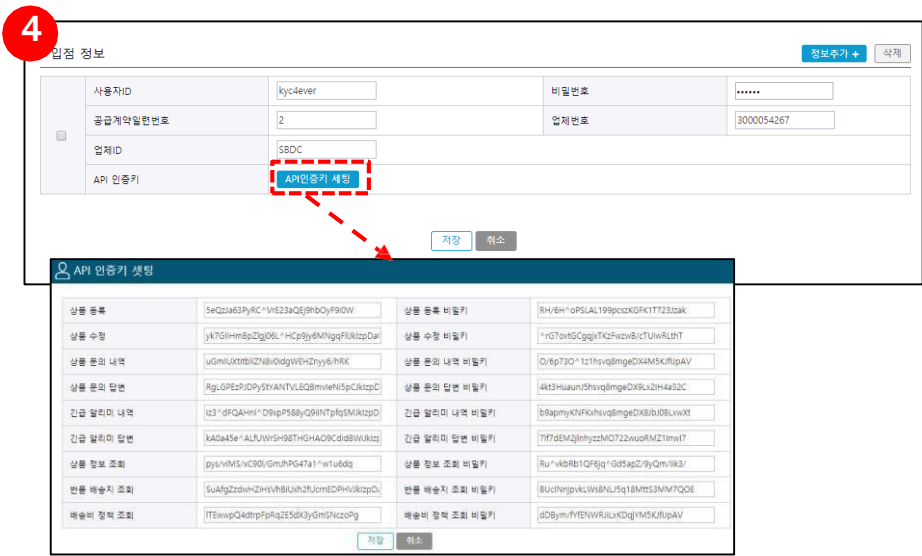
4

입점 정보

정보추가 +
삭제

| | | | | |
|---|---|---|---|---|
| | 사용자ID | kyc4ever | 비밀번호 | •••••• |
| | 공급계약일련번호 | 2 | 업체번호 | 3000054267 |
| | 업체ID | SBDC | | |
| | API 인증키 | API인증키 세팅 | | |

저장
취소

API 인증키 셋팅

| | | | |
|---|---|---|---|
| 상품 등록 | 5eQzJa63PyRC^VrE23aQEj9hbOyF9I0W | 상품 등록 비밀키 | RH/6H^oPSLAL199pcszKGFK1T723/zak |
| 상품 수정 | yk7GliHmBpZlgJ06L^HCp9jy6MNgqFlUklzpDa | 상품 수정 비밀키 | ^rG7ovtGCgqjxTKzFwzw8/cTUIwRLthT |
| 상품 문의 내역 | uGmIUXtitbliZN8v0idgWEHZnyy6/hRK | 상품 문의 내역 비밀키 | O/6p73O^1z1hsvq8mgeDX4M5KJfUpAV |
| 상품 문의 답변 | RgLGPEzPJDPyStYANTVLEQBmvieNi5pCJklzpC | 상품 문의 답변 비밀키 | 4kt3HuaunJ5hsvq8mgeDX9Lx2IH4a32C |
| 긴급 알리미 내역 | Iz3^dFQAHnl^D9kpP588yQ9iINTpfqSMJklzpD | 긴급 알리미 내역 비밀키 | b9apmyKNFKxhsvq8mgeDX8JbJ0BLxwXt |
| 긴급 알리미 답변 | kA0a45e^ALfUWrSH98THGHAO9CdidBWUklz | 긴급 알리미 답변 비밀키 | 7If7dEM2jlnhyzzMO722wuoRMZ1Inwl7 |
| 상품 정보 조회 | pys/vIMS/xC90l/GmJhPG47a1^w1u6dq | 상품 정보 조회 비밀키 | Ru^vkbRb1QF6jq^Gd5apZ/9yQm/Iik3/ |
| 반품 배송지 조회 | SuAfgZzdwHZIHsVhBiUxlh2fUcrnEDPHVJklzpD | 반품 배송지 조회 비밀키 | BUcINnjpvkLWs8NLJ5q18MtS3MM7QOE |
| 배송비 정책 조회 | ITEwwpQ4dtrpFpRq2E5dX3yGmSNczoPg | 배송비 정책 조회 비밀키 | dDBym/fYfENWRJlLxKDqJYM5KJfUpAV |

저장
취소